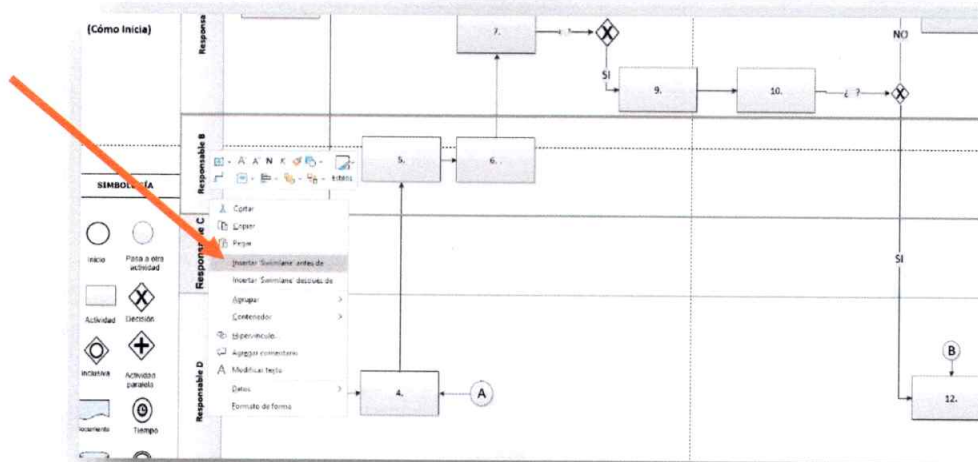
(Cómo Inicia)

Responsable

7.

¿ ?

NO

SI

9.

10.

¿ ?

Responsable B

5.

6.

Estilos

SIMBOLOGÍA

Cortar
Copiar
Pegar
Insertar 'Swimlane' antes de
Insertar 'Swimlane' después de
Agrupar
Contenedor
Hipervínculo
Agregar comentario
Modificar texto
Datos
Formato de forma

Inicio
Pasa a otra actividad
Actividad
Decisión
Inclusiva
Actividad paralela
Documento
Tiempo

Responsable C

SI

Responsable D

4.

A

B

12.